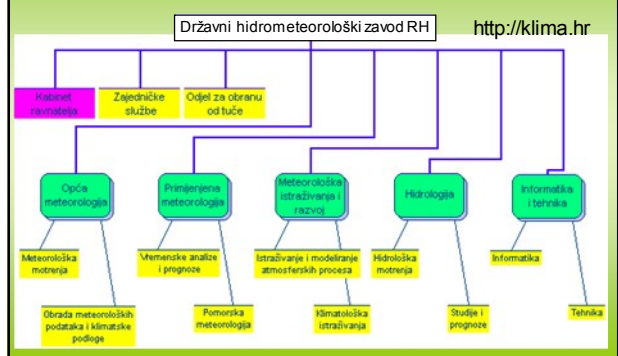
Državni hidrometeorološki zavod RH

http://klima.hr

Kabinet ravnatelja

Zajedničke službe

Odjel za obranu od tuče

Opća meteorologija

Primijenjena meteorologija

Meteorološka istraživanja i razvoj

Hidrologija

Informatika i tehnika

Meteorološka motrenja

Obrada meteoroloških podataka i klimatske podloge

Vremenske analize i prognoze

Pomorska meteorologija

Istraživanje i modeliranje atmosferskih procesa

Klimatološka istraživanja

Hidrološka motrenja

Studije i prognoze

Informatika

Tehnika